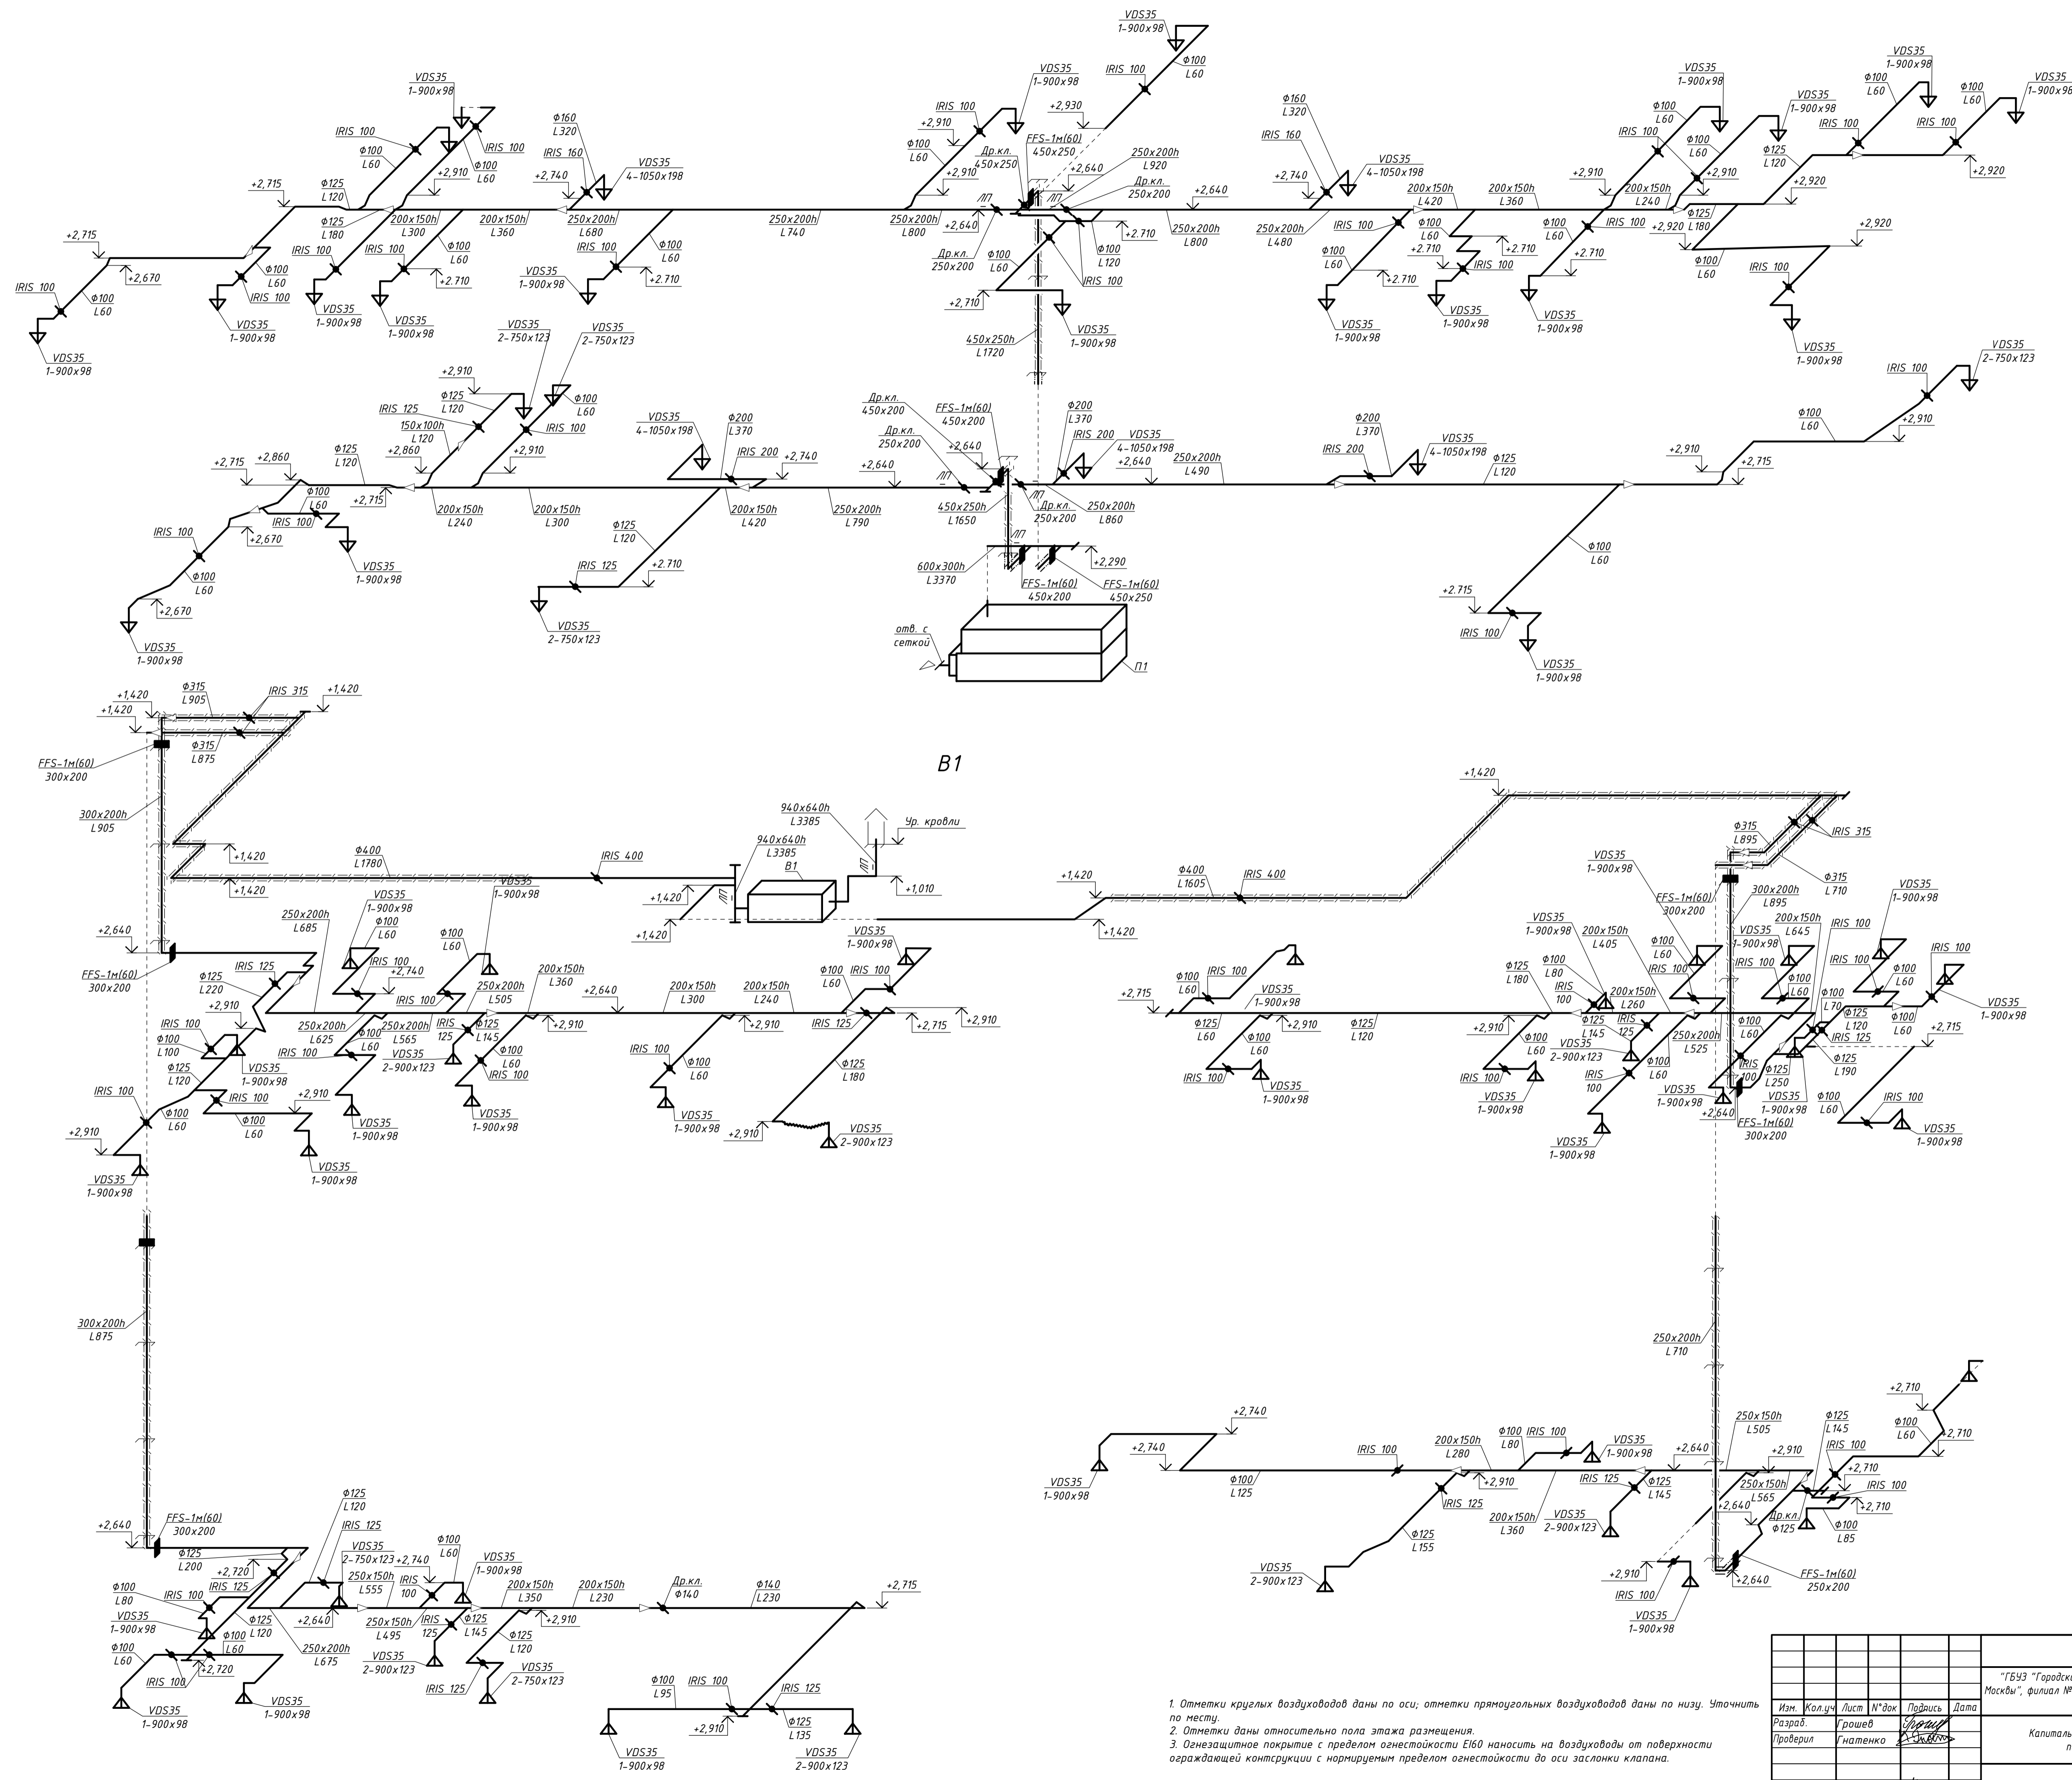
B1

1. Отметки круглых воздуховодов даны по оси; отметки прямоугольных воздуховодов даны по низу. Уточнить по месту.
2. Отметки даны относительно пола этажа размещения.
3. Огнезащитное покрытие с пределом огнестойкости EI60 наносить на воздуховоды от поверхности ограждающей контсрукции с нормируемым пределом огнестойкости до оси заслонки клапана.

| Изм. | Кол.уч | Лист | N°док | Подпись | Дата |
|---|---|---|---|---|---|
| Разраб. | | Грошев | | | |
| Проверил | | Гнатенко | | | |

"ГБУЗ "Городск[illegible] Москвы", филиал №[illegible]

Капиталь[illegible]

VDS35 1-900x98
IRIS 100
Ф100 L60
IRIS 160
Ф160 L320
VDS35 4-1050x198
200x150h L300
250x200h L740
250x200h L800
Др.кл. 450x250
FFS-1м(60) 450x250
Др.кл. 250x200
450x250h L1720
VDS35 2-750x123
IRIS 125
Ф125 L120
150x100h L120
IRIS 200
Ф200 L370
250x200h L790
Др.кл. 450x200
FFS-1м(60) 450x200
450x250h L1650
600x300h L3370
FFS-1м(60) 450x250
отв. с сеткой
П1
Ф315 L905
IRIS 315
Ф315 L875
FFS-1м(60) 300x200
300x200h L905
Ф400 L1780
IRIS 400
940x640h L3385
B1
Ур. кровли
Ф400 L1605
Ф315 L895
Ф315 L710
300x200h L895
300x200h L875
250x200h L710
VDS35 2-900x123
Ф140 L230
Др.кл. Ф140
FFS-1м(60) 250x200
+2,715 +2,670 +2,910 +2,740 +2,640 +2,710 +2,930 +2,920 +2,860 +2,290 +1,420 +1,010 +2,720